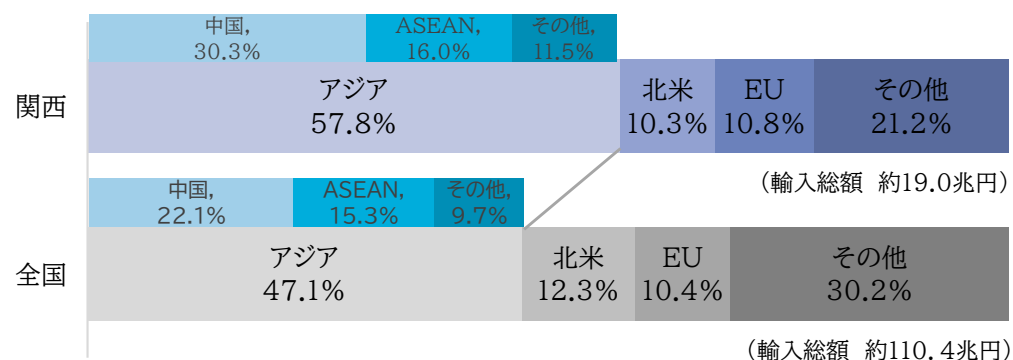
中国,
30.3%

ASEAN,
16.0%

その他,
11.5%

関西

アジア
57.8%

北米
10.3%

EU
10.8%

その他
21.2%

（輸入総額　約19.0兆円）

中国,
22.1%

ASEAN,
15.3%

その他,
9.7%

全国

アジア
47.1%

北米
12.3%

EU
10.4%

その他
30.2%

（輸入総額　約110.4兆円）